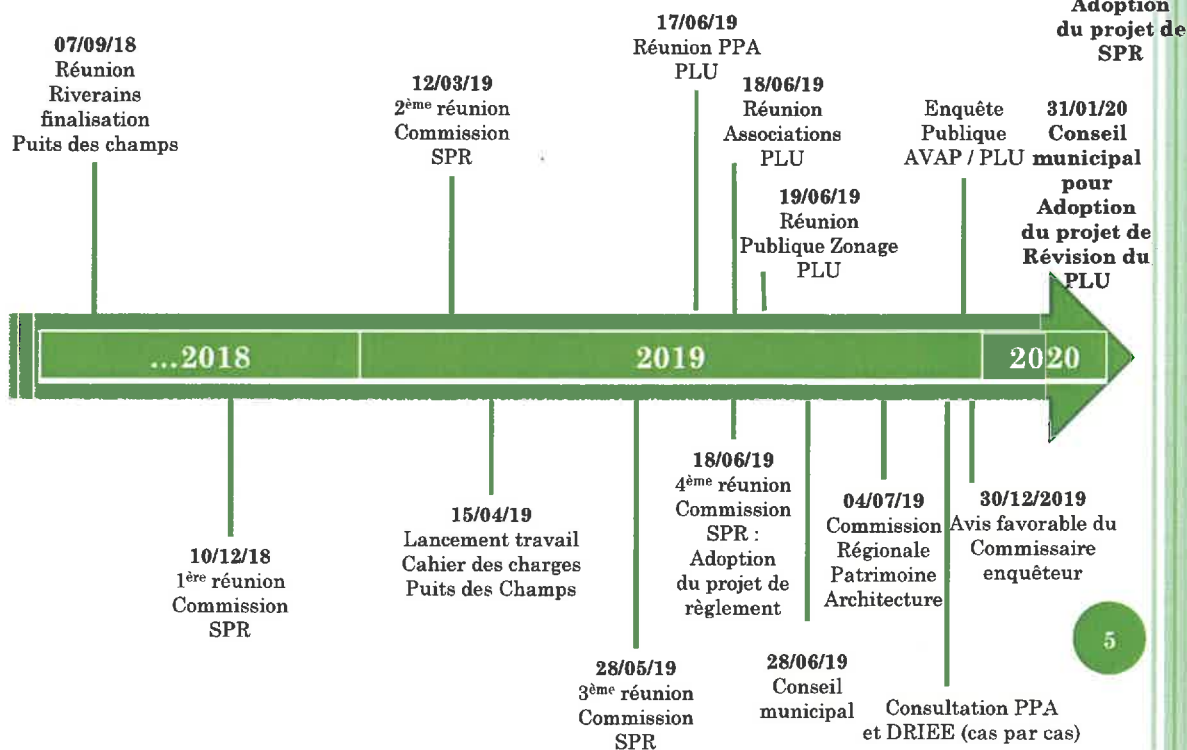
Adoption du projet de SPR

07/09/18
Réunion Riverains finalisation Puits des champs

12/03/19
2$^{ème}$ réunion Commission SPR

17/06/19
Réunion PPA PLU

18/06/19
Réunion Associations PLU

19/06/19
Réunion Publique Zonage PLU

Enquête Publique AVAP / PLU

31/01/20
Conseil municipal pour Adoption du projet de Révision du PLU

...2018

2019

2020

10/12/18
1$^{ère}$ réunion Commission SPR

15/04/19
Lancement travail Cahier des charges Puits des Champs

28/05/19
3$^{ème}$ réunion Commission SPR

18/06/19
4$^{ème}$ réunion Commission SPR : Adoption du projet de règlement

28/06/19
Conseil municipal

04/07/19
Commission Régionale Patrimoine Architecture

Consultation PPA et DRIEE (cas par cas)

30/12/2019
Avis favorable du Commissaire enquêteur

5